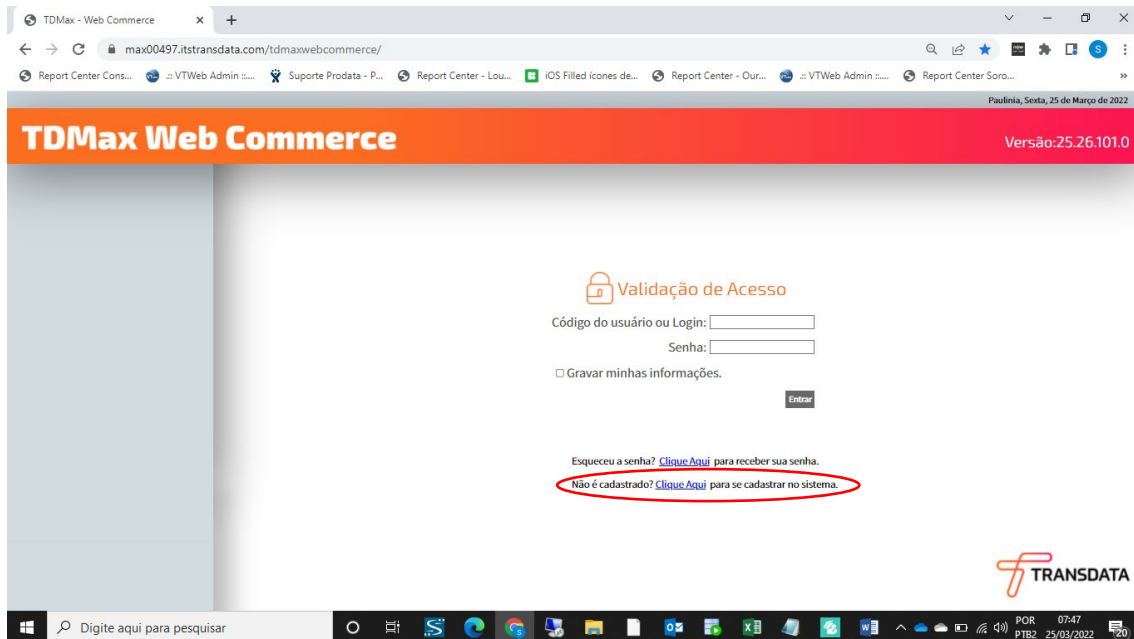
TDMax - Web Commerce

max00497.itstransdata.com/tdmaxwebcommerce/

Report Center Cons... .:: VTWeb Admin ::... Suporte Prodata - P... Report Center - Lou... iOS Filled ícones de... Report Center - Our... .:: VTWeb Admin ::... Report Center Soro...

Paulinia, Sexta, 25 de Março de 2022

TDMax Web Commerce

Versão:25.26.101.0

Validação de Acesso

Código do usuário ou Login:

Senha:

Gravar minhas informações.

Entrar

Esqueceu a senha? Clique Aqui para receber sua senha.

Não é cadastrado? Clique Aqui para se cadastrar no sistema.

TRANSDATA

Digite aqui para pesquisar

POR PTB2 07:47 25/03/2022 20